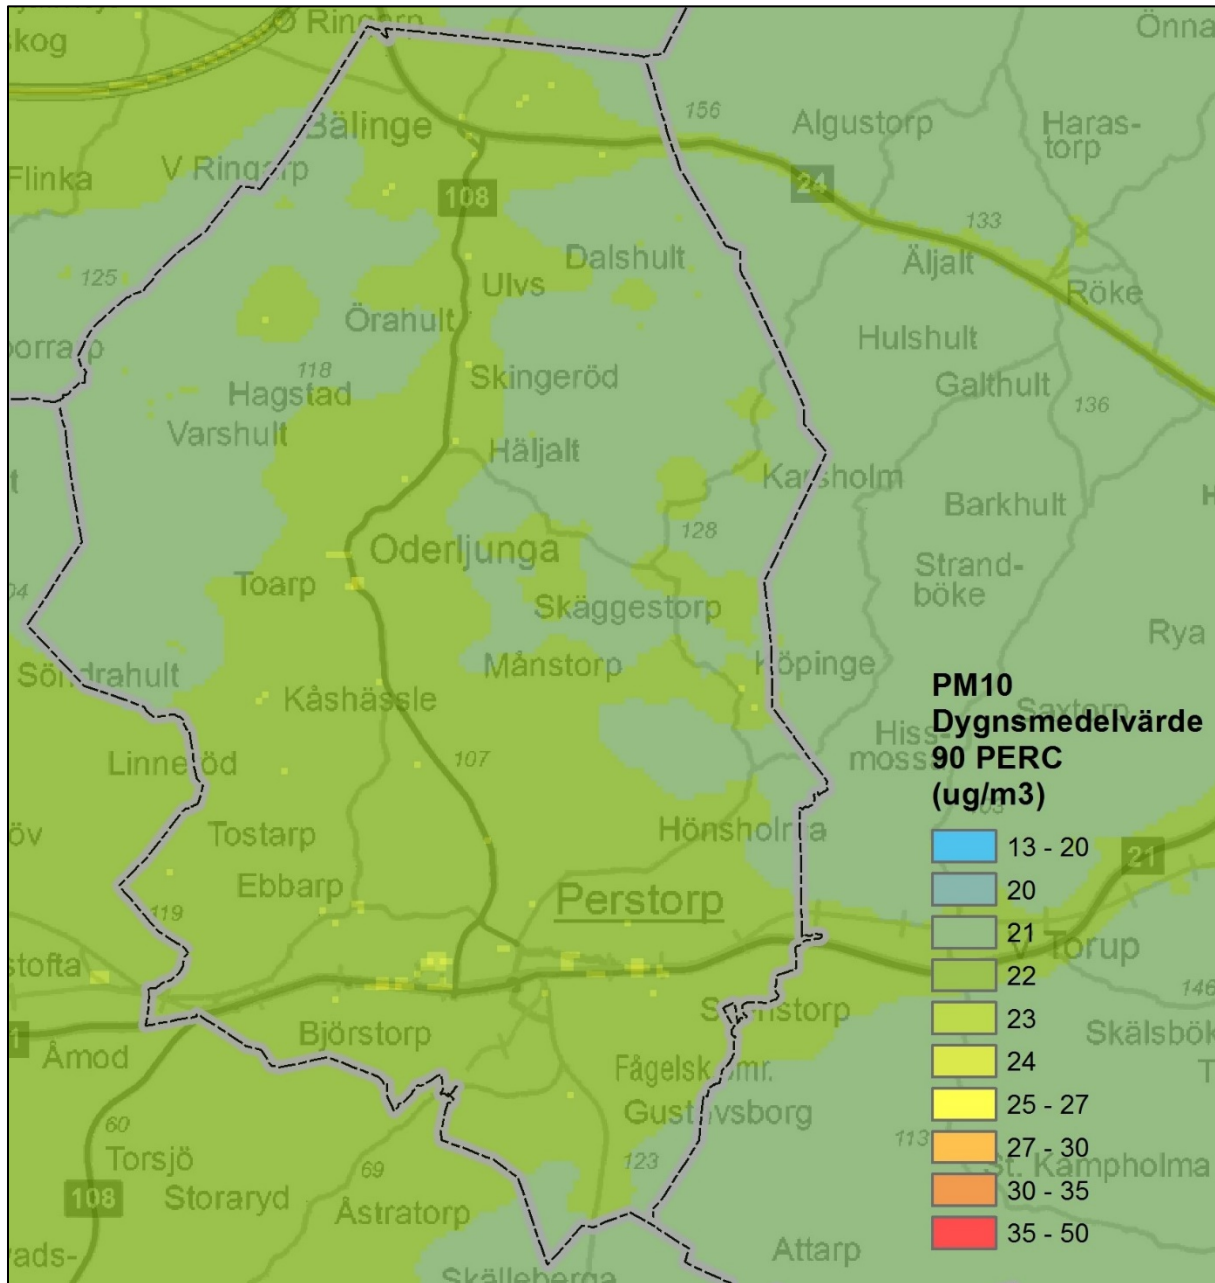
skog
Ringarp
Önna
Bälinge
156
Algustorp
Haras-
torp
Flinka
V Ringarp
108
24
133
Dalshult
Äljalt
125
Ulvs
Röke
Örahult
Hulshult
borrarp
118
Skingeröd
Hagstad
Galthult
136
Varshult
Häljalt
Karsholm
Barkhult
128
Oderljunga
Strand-
böke
Toarp
Skäggestorp
Rya
Månstorp
Köpinge
Söndrahult
Kåshässle
PM10
Dygnsmedelvärde
90 PERC
(ug/m3)
Hiss-
moss
Linneröd
107
Tostarp
Hönsholma
13 - 20
20
21
22
23
24
25 - 27
27 - 30
30 - 35
35 - 50
21
Ebbarp
119
Perstorp
V Torup
stofta
146
Skälsbök
Björstorp
Åmod
Fågelsk.omr.
Gustavsborg
60
113
Torsjö
69
123
St. Kampholma
108
Storaryd
Åstratorp
Attarp
ads-
Skälleberga